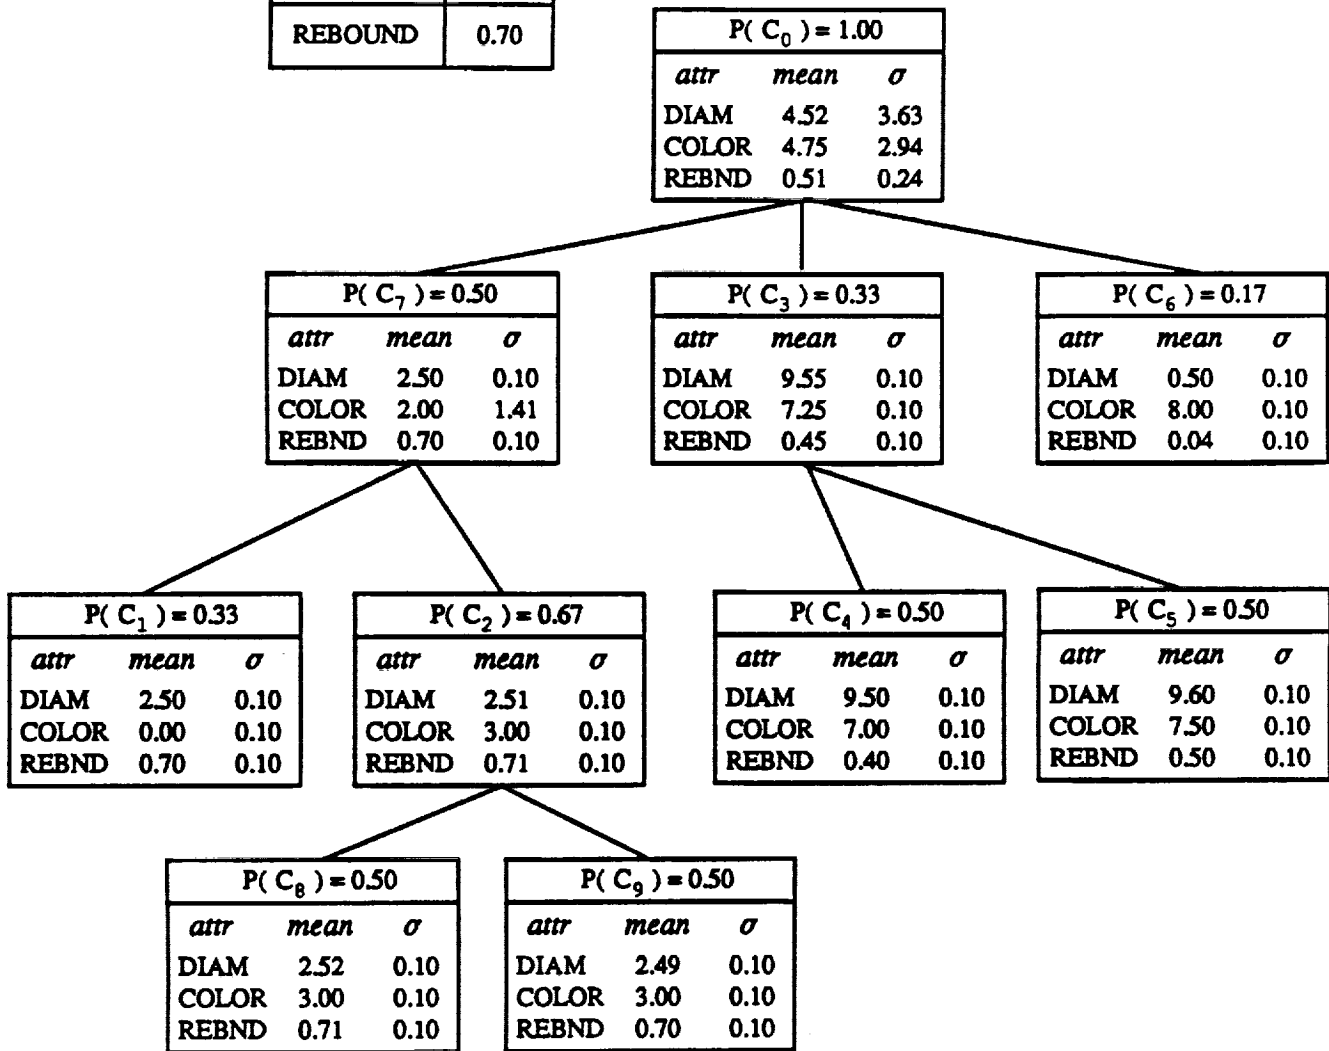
| REBOUND | 0.70 |
|---|---|

$P(C_0) = 1.00$

| attr | mean | $\sigma$ |
|---|---|---|
| DIAM | 4.52 | 3.63 |
| COLOR | 4.75 | 2.94 |
| REBND | 0.51 | 0.24 |

$P(C_7) = 0.50$

| attr | mean | $\sigma$ |
|---|---|---|
| DIAM | 2.50 | 0.10 |
| COLOR | 2.00 | 1.41 |
| REBND | 0.70 | 0.10 |

$P(C_3) = 0.33$

| attr | mean | $\sigma$ |
|---|---|---|
| DIAM | 9.55 | 0.10 |
| COLOR | 7.25 | 0.10 |
| REBND | 0.45 | 0.10 |

$P(C_6) = 0.17$

| attr | mean | $\sigma$ |
|---|---|---|
| DIAM | 0.50 | 0.10 |
| COLOR | 8.00 | 0.10 |
| REBND | 0.04 | 0.10 |

$P(C_1) = 0.33$

| attr | mean | $\sigma$ |
|---|---|---|
| DIAM | 2.50 | 0.10 |
| COLOR | 0.00 | 0.10 |
| REBND | 0.70 | 0.10 |

$P(C_2) = 0.67$

| attr | mean | $\sigma$ |
|---|---|---|
| DIAM | 2.51 | 0.10 |
| COLOR | 3.00 | 0.10 |
| REBND | 0.71 | 0.10 |

$P(C_4) = 0.50$

| attr | mean | $\sigma$ |
|---|---|---|
| DIAM | 9.50 | 0.10 |
| COLOR | 7.00 | 0.10 |
| REBND | 0.40 | 0.10 |

$P(C_5) = 0.50$

| attr | mean | $\sigma$ |
|---|---|---|
| DIAM | 9.60 | 0.10 |
| COLOR | 7.50 | 0.10 |
| REBND | 0.50 | 0.10 |

$P(C_8) = 0.50$

| attr | mean | $\sigma$ |
|---|---|---|
| DIAM | 2.52 | 0.10 |
| COLOR | 3.00 | 0.10 |
| REBND | 0.71 | 0.10 |

$P(C_9) = 0.50$

| attr | mean | $\sigma$ |
|---|---|---|
| DIAM | 2.49 | 0.10 |
| COLOR | 3.00 | 0.10 |
| REBND | 0.70 | 0.10 |